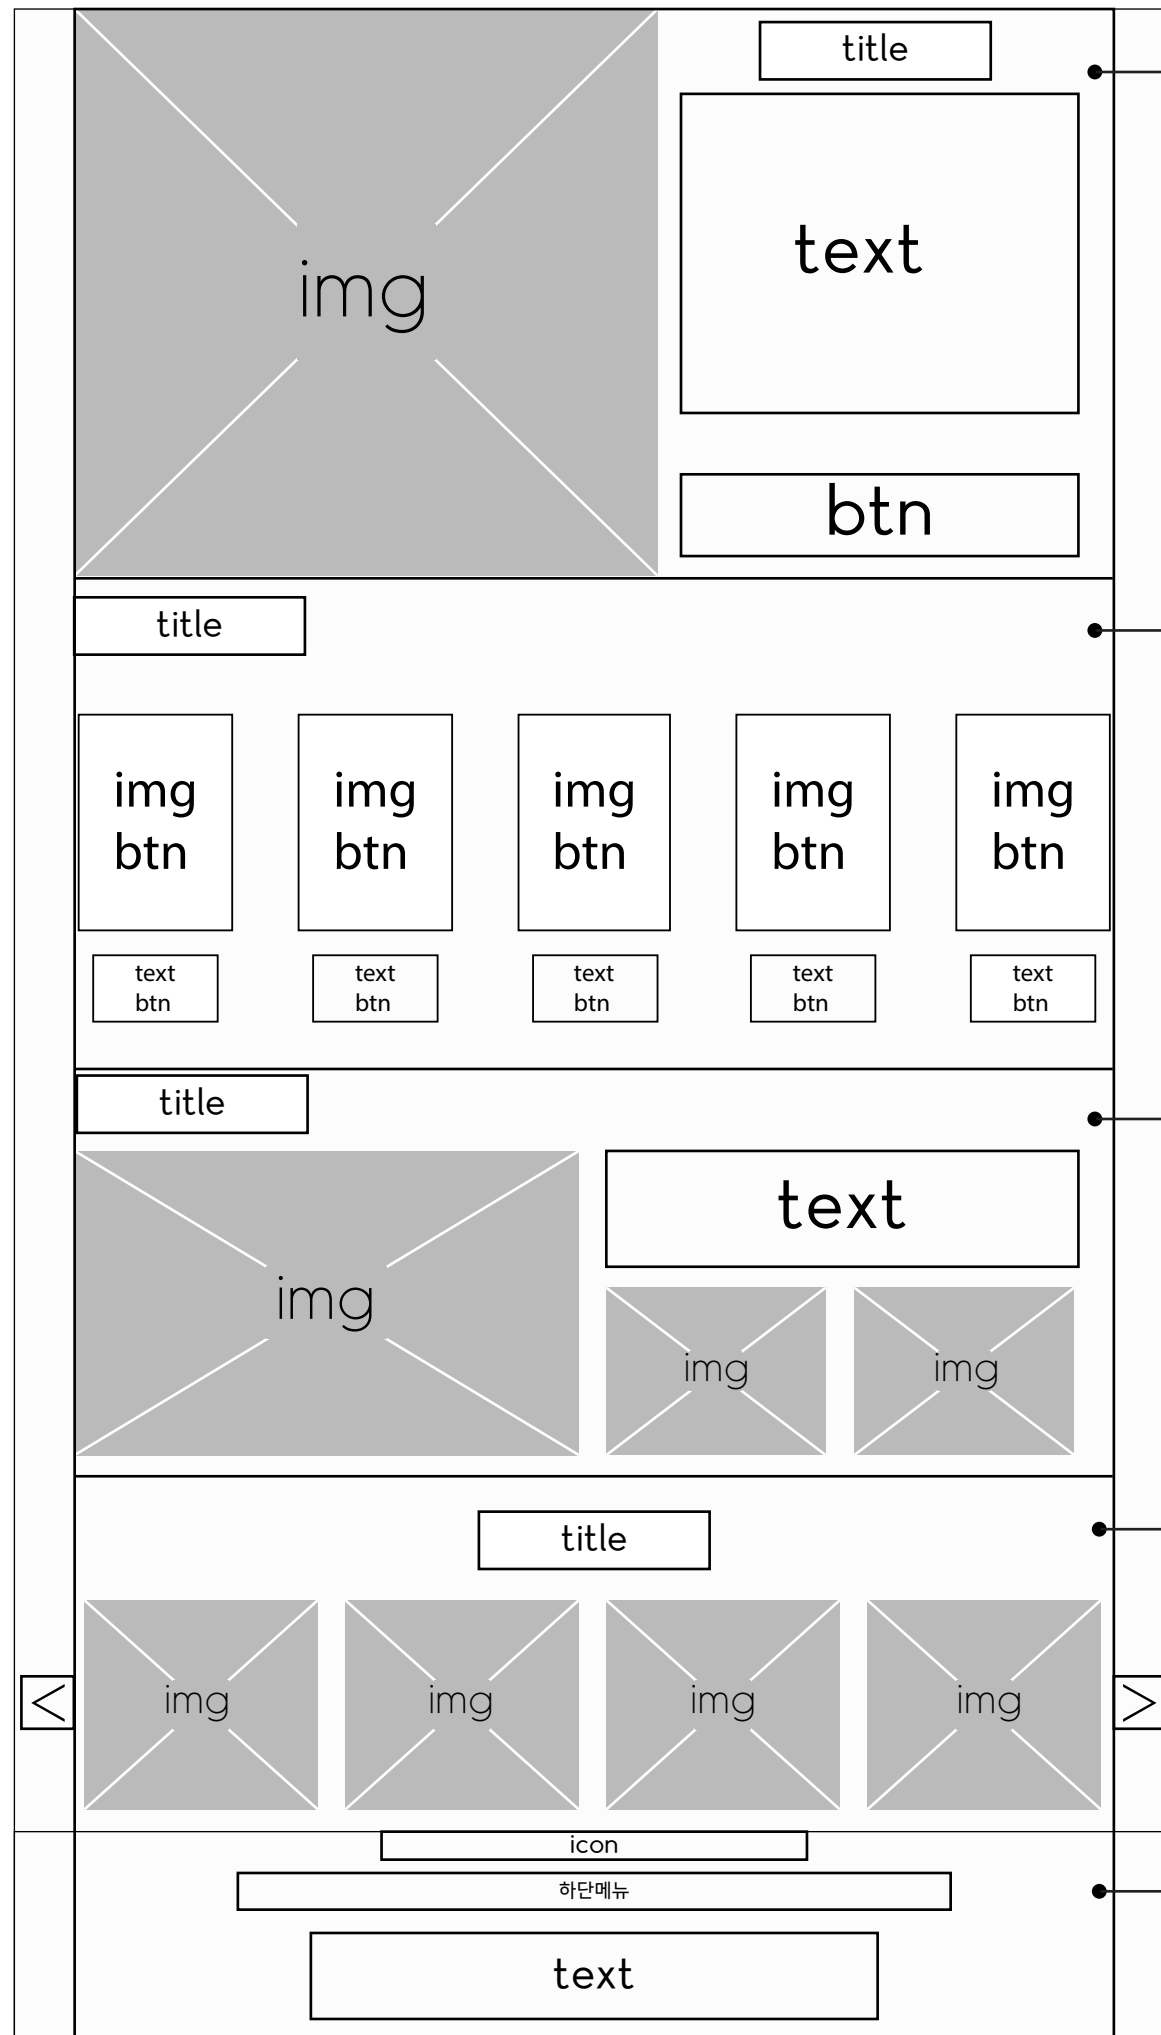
img

title

text

btn

title

img btn

img btn

img btn

img btn

img btn

text btn

text btn

text btn

text btn

text btn

title

img

text

img

img

title

<

img

img

img

img

>

icon

하단메뉴

text